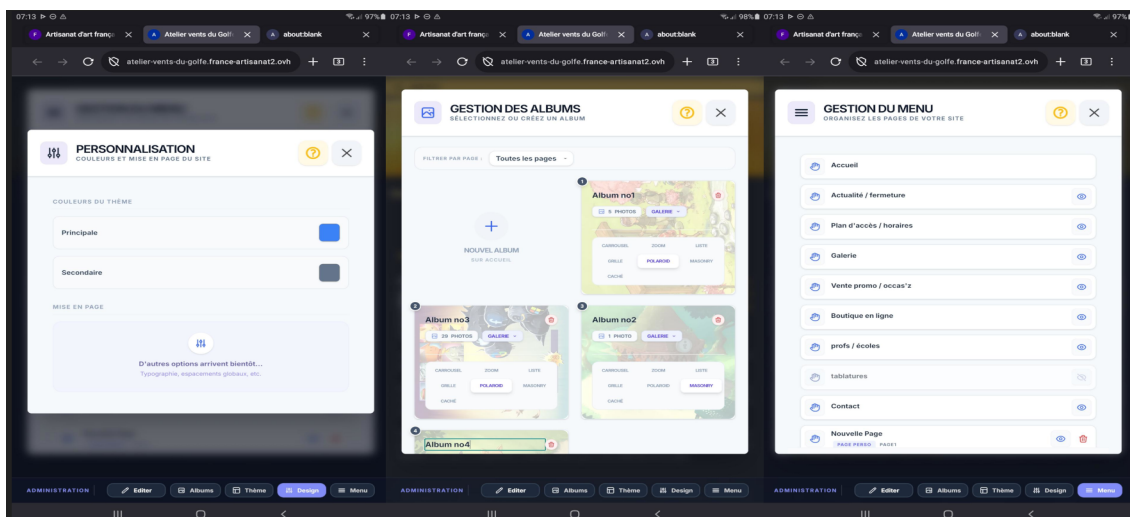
07:13 97%
Artisanat d'art franç ×
Atelier vents du Golf ×
about:blank ×
atelier-vents-du-golfe.france-artisanat2.ovh

PERSONNALISATION
COULEURS ET MISE EN PAGE DU SITE

COULEURS DU THÈME
Principale
Secondaire

MISE EN PAGE
D'autres options arrivent bientôt...
Typographie, espacements globaux, etc.

ADMINISTRATION
Editer
Albums
Thème
Design
Menu

07:13 98%
Artisanat d'art franç ×
Atelier vents du Golf ×
about:blank ×
atelier-vents-du-golfe.france-artisanat2.ovh

GESTION DES ALBUMS
SÉLECTIONNEZ OU CRÉEZ UN ALBUM

FILTRER PAR PAGE : Toutes les pages

NOUVEL ALBUM
SUR ACCUEIL

1
Album no1
5 PHOTOS GALERIE
CARROUSEL ZOOM LISTE
GRILLE POLAROID MASONRY
CACHÉ

2
Album no3
29 PHOTOS GALERIE
CARROUSEL ZOOM LISTE
GRILLE POLAROID MASONRY
CACHÉ

3
Album no2
1 PHOTO GALERIE
CARROUSEL ZOOM LISTE
GRILLE POLAROID MASONRY
CACHÉ

4
Album no4

ADMINISTRATION
Editer
Albums
Thème
Design
Menu

07:13 97%
Artisanat d'art franç ×
Atelier vents du Golf ×
about:blank ×
atelier-vents-du-golfe.france-artisanat2.ovh

GESTION DU MENU
ORGANISEZ LES PAGES DE VOTRE SITE

Accueil
Actualité / fermeture
Plan d'accès / horaires
Galerie
Vente promo / occas'z
Boutique en ligne
profs / écoles
tablatures
Contact
Nouvelle Page
PAGE PERSO PAGE1

ADMINISTRATION
Editer
Albums
Thème
Design
Menu